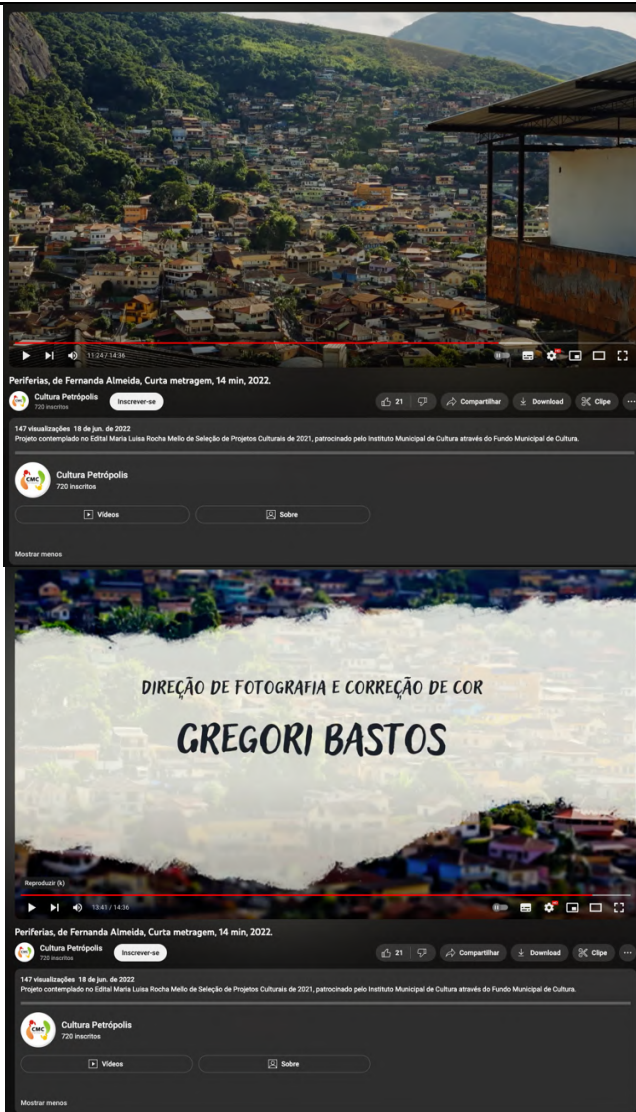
11:24 / 14:36

Periferias, de Fernanda Almeida, Curta metragem, 14 min, 2022.

Cultura Petrópolis
720 inscritos

Inscrever-se

21

Compartilhar

Download

Clipe

147 visualizações 18 de jun. de 2022
Projeto contemplado no Edital Maria Luisa Rocha Mello de Seleção de Projetos Culturais de 2021, patrocinado pelo Instituto Municipal de Cultura através do Fundo Municipal de Cultura.

CMC

Cultura Petrópolis
720 inscritos

Vídeos

Sobre

Mostrar menos

DIREÇÃO DE FOTOGRAFIA E CORREÇÃO DE COR

GREGORI BASTOS

Reproduzir (k)

13:41 / 14:36

Periferias, de Fernanda Almeida, Curta metragem, 14 min, 2022.

Cultura Petrópolis
720 inscritos

Inscrever-se

21

Compartilhar

Download

Clipe

147 visualizações 18 de jun. de 2022
Projeto contemplado no Edital Maria Luisa Rocha Mello de Seleção de Projetos Culturais de 2021, patrocinado pelo Instituto Municipal de Cultura através do Fundo Municipal de Cultura.

CMC

Cultura Petrópolis
720 inscritos

Vídeos

Sobre

Mostrar menos